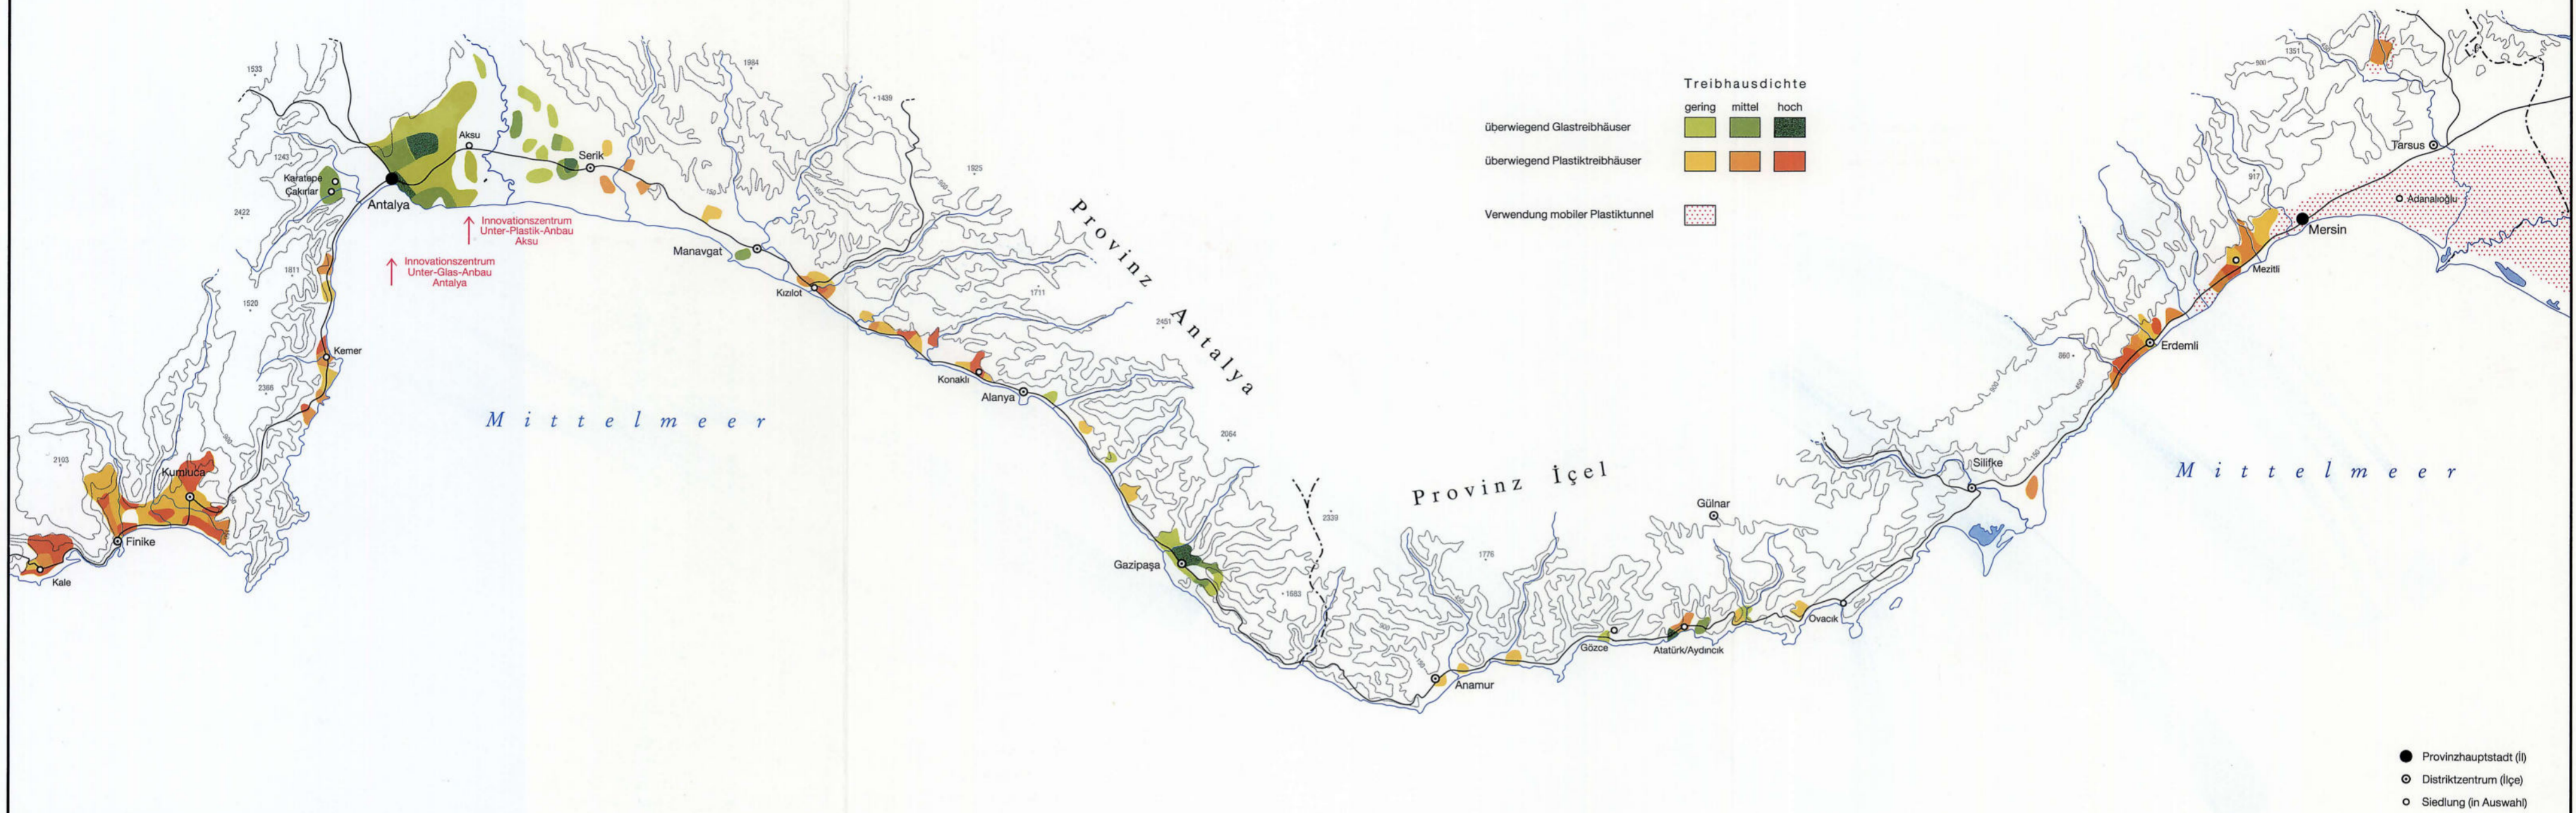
Treibhausdichte

gering mittel hoch

überwiegend Glastreibhäuser

überwiegend Plastiktreibhäuser

Verwendung mobiler Plastiktunnel

1533

1243

Karatepe
Çakırlar

Antalya

Aksu

Serik

1984

1439

2422

Innovationszentrum
Unter-Plastik-Anbau
Aksu

Innovationszentrum
Unter-Glas-Anbau
Antalya

1811

1520

Kemer

2366

Manavgat

Kızılot

1925

1711

2451

Provinz Antalya

Konaklı

Alanya

Mittelmeer

2103

Kumluca

Finike

Kale

2064

Gazipaşa

2339

1683

Provinz İçel

1776

Gülnar

Gözce

Atatürk/Aydıncık

Ovacık

Anamur

Silifke

Erdemli

860

Mezitli

Mersin

917

1351

500

Tarsus

Adanalıoğlu

Mittelmeer

Provinzhauptstadt (İl)

Distriktzentrum (İlçe)

Siedlung (in Auswahl)